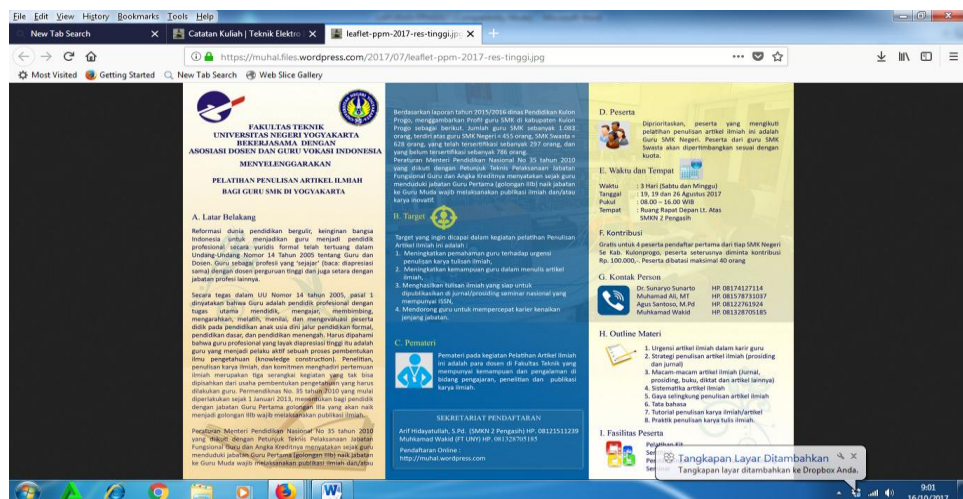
File Edit View History Bookmarks Tools Help

New Tab Search | Catatan Kuliah | Teknik Elektro | leaflet-ppm-2017-res-tinggi.jpg

https://muhal.files.wordpress.com/2017/07/leaflet-ppm-2017-res-tinggi.jpg

Most Visited | Getting Started | New Tab Search | Web Slice Gallery

FAKULTAS TEKNIK
UNIVERSITAS NEGERI YOGYAKARTA
BEKERJASAMA DENGAN
ASOSIASI DOSEN DAN GURU VOKASI INDONESIA

MENYELENGGARAKAN

PELATIHAN PENULISAN ARTIKEL ILMIAH
BAGI GURU SMK DI YOGYAKARTA

A. Latar Belakang

Reformasi dunia pendidikan bergulir, keinginan bangsa Indonesia untuk menjadikan guru menjadi pendidik profesional secara yuridis formal telah tertuang dalam Undang-Undang Nomor 14 Tahun 2005 tentang Guru dan Dosen. Guru sebagai profesi yang 'sejajar' (baca: disejajarkan) sama dengan dosen perguruan tinggi dan juga setara dengan jabatan profesi lainnya.

Secara tegas dalam UU Nomor 14 tahun 2005, pasal 1 dinyatakan bahwa Guru adalah pendidik profesional dengan tugas utama mendidik, mengajar, membimbing, mengarahkan, melatih, menilai, dan mengevaluasi peserta didik pada pendidikan anak usia dini jalur pendidikan formal, pendidikan dasar, dan pendidikan menengah. Harus dipahami bahwa guru profesional yang layak diapresiasi tinggi itu adalah guru yang menjadi pelaku aktif sebuah proses pembentukan ilmu pengetahuan (knowledge construction). Penelitian, penulisan karya ilmiah, dan komitmen menghadiri pertemuan ilmiah merupakan tiga serangkai kegiatan yang tak bisa dipisahkan dari usaha pembentukan pengetahuan yang harus dilakukan guru. Permendiknas No. 35 tahun 2010 yang mulai diberlakukan sejak 1 Januari 2013, menentukan bagi pendidik dengan jabatan Guru Pertama golongan IIIa yang akan naik menjadi golongan IIIb wajib melaksanakan publikasi ilmiah.

Peraturan Menteri Pendidikan Nasional No 35 tahun 2010 yang diikuti dengan Petunjuk Teknis Pelaksanaan Jabatan Fungsional Guru dan Angka Kreditnya menyatakan sejak guru menduduki jabatan Guru Pertama (golongan IIIb) naik jabatan ke Guru Muda wajib melaksanakan publikasi ilmiah dan/atau

Berdasarkan laporan tahun 2015/2016 dinas Pendidikan Kulon Progo, menggambarkan Profil guru SMK di kabupaten Kulon Progo sebagai berikut. Jumlah guru SMK sebanyak 1.063 orang, terdiri atas guru SMK Negeri = 455 orang, SMK Swasta = 628 orang, yang telah tersertifikasi sebanyak 297 orang, dan yang belum tersertifikasi sebanyak 766 orang.
Peraturan Menteri Pendidikan Nasional No 35 tahun 2010 yang diikuti dengan Petunjuk Teknis Pelaksanaan Jabatan Fungsional Guru dan Angka Kreditnya menyatakan sejak guru menduduki jabatan Guru Pertama (golongan IIIb) naik jabatan ke Guru Muda wajib melaksanakan publikasi ilmiah dan/atau karya inovatif.

B. Target

Target yang ingin dicapai dalam kegiatan pelatihan Penulisan Artikel Ilmiah ini adalah :
1. Meningkatkan pemahaman guru terhadap urgensi penulisan karya tulisan ilmiah,
2. Meningkatkan kemampuan guru dalam menulis artikel ilmiah,
3. Menghasilkan tulisan ilmiah yang siap untuk dipublikasikan di jurnal/prosiding seminar nasional yang mempunyai ISSN,
4. Mendorong guru untuk mempercepat karier kenaikan jenjang jabatan.

C. Pemateri

Pemateri pada kegiatan Pelatihan Artikel Ilmiah ini adalah para dosen di Fakultas Teknik yang mempunyai kemampuan dan pengalaman di bidang pengajaran, penelitian dan publikasi karya ilmiah.

SEKRETARIAT PENDAFTARAN
Arif Hidayatullah, S.Pd. (SMKN 2 Pengasih) HP. 08121511239
Muhkamad Wakid (FT UNY) HP. 081328705185
Pendaftaran Online :
http://muhal.wordpress.com

D. Peserta

Diprioritaskan, peserta yang mengikuti pelatihan penulisan artikel ilmiah ini adalah Guru SMK Negeri. Peserta dari guru SMK Swasta akan dipertimbangkan sesuai dengan kuota.

E. Waktu dan Tempat

Waktu : 3 Hari (Sabtu dan Minggu)
Tanggal : 19, 19 dan 26 Agustus 2017
Pukul : 08.00 – 16.00 WIB
Tempat : Ruang Rapat Dejan Lt. Atas SMKN 2 Pengasih

F. Kontribusi

Gratis untuk 4 peserta pendaftar pertama dari tiap SMK Negeri Se Kab. Kulonprogo, peserta seterusnya diminta kontribusi Rp. 100.000,-. Peserta dibatasi maksimal 40 orang

G. Kontak Person

Dr. Sunaryo Sunarto HP. 08174127114
Muhamad Ali, MT HP. 085178731037
Agus Santoso, M.Pd HP. 08122761924
Muhkamad Wakid HP. 081328705185

H. Outline Materi

1. Urgensi artikel ilmiah dalam karir guru
2. Strategi penulisan artikel ilmiah (prosiding dan jurnal)
3. Macam-macam artikel ilmiah (Jurnal, prosiding, buku, diktat dan artikel lainnya)
4. Sistematika artikel ilmiah
5. Gaya selingkung penulisan artikel ilmiah
6. Tata bahasa
7. Tutorial penulisan karya ilmiah/artikel
8. Praktik penulisan karya tulis ilmiah.

I. Fasilitas Peserta

Pelatihan Kit
Se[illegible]
Pe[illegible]
Se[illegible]

Tangkapan Layar Ditambahkan
Tangkapan layar ditambahkan ke Dropbox Anda.

9:01
16/10/2017